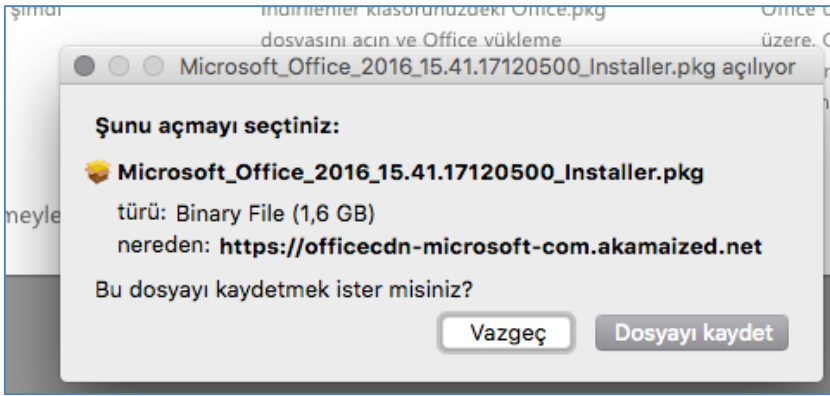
şimdi

İndirilenler klasörünüzdeki Office.pkg dosyasını açın ve Office yükleme

Office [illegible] üzere. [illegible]

meyle

Microsoft_Office_2016_15.41.17120500_Installer.pkg açılıyor

Şunu açmayı seçtiniz:

Microsoft_Office_2016_15.41.17120500_Installer.pkg

türü: Binary File (1,6 GB)

nereden: https://officecdn-microsoft-com.akamaized.net

Bu dosyayı kaydetmek ister misiniz?

Vazgeç

Dosyayı kaydet